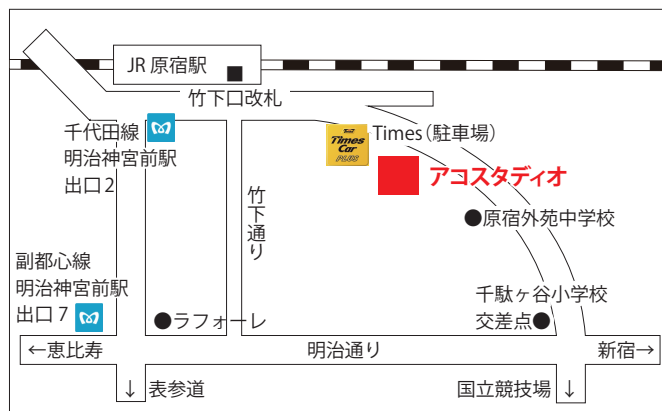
JR 原宿駅

竹下口改札

千代田線
明治神宮前駅
出口２

Times Car PLUS

Times（駐車場）

アコスタディオ

竹下通り

●原宿外苑中学校

副都心線
明治神宮前駅
出口７

●ラフォーレ

千駄ヶ谷小学校
交差点●

←恵比寿

明治通り

新宿→

↓ 表参道

国立競技場 ↓